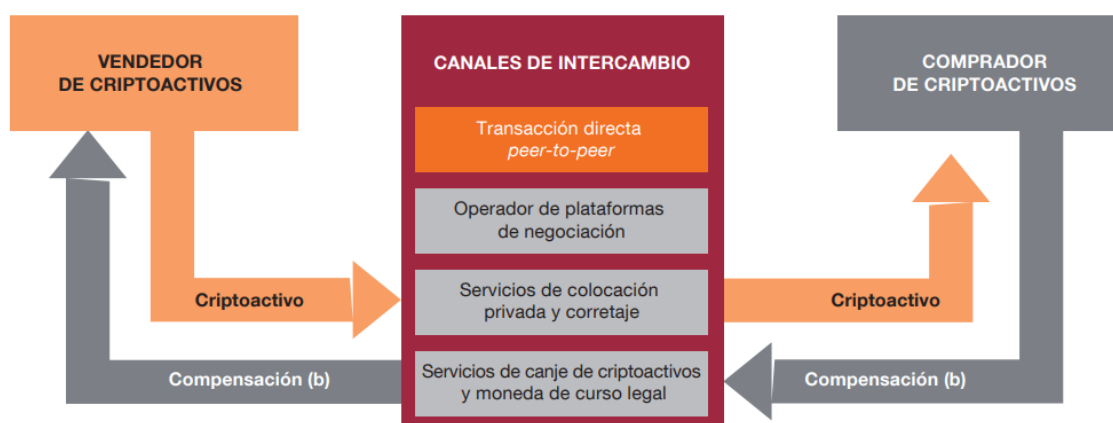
VENDEDOR DE CRIPTOACTIVOS

CANALES DE INTERCAMBIO

Transacción directa peer-to-peer

Operador de plataformas de negociación

Servicios de colocación privada y corretaje

Servicios de canje de criptoactivos y moneda de curso legal

COMPRADOR DE CRIPTOACTIVOS

Criptoactivo

Criptoactivo

Compensación (b)

Compensación (b)